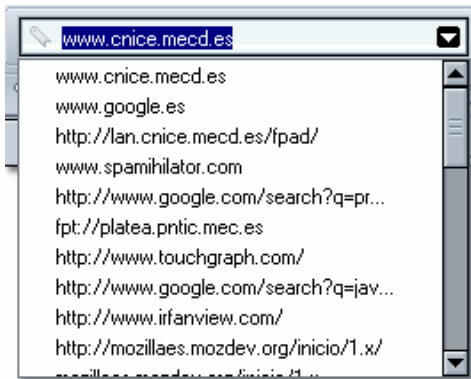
www.cnice.mecd.es

www.cnice.mecd.es
www.google.es
http://lan.cnice.mecd.es/fpad/
www.spamihilator.com
http://www.google.com/search?q=pr...
fpt://platea.pntic.mec.es
http://www.touchgraph.com/
http://www.google.com/search?q=jav...
http://www.irfanview.com/
http://mozillaes.mozdev.org/inicio/1.x/
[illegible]